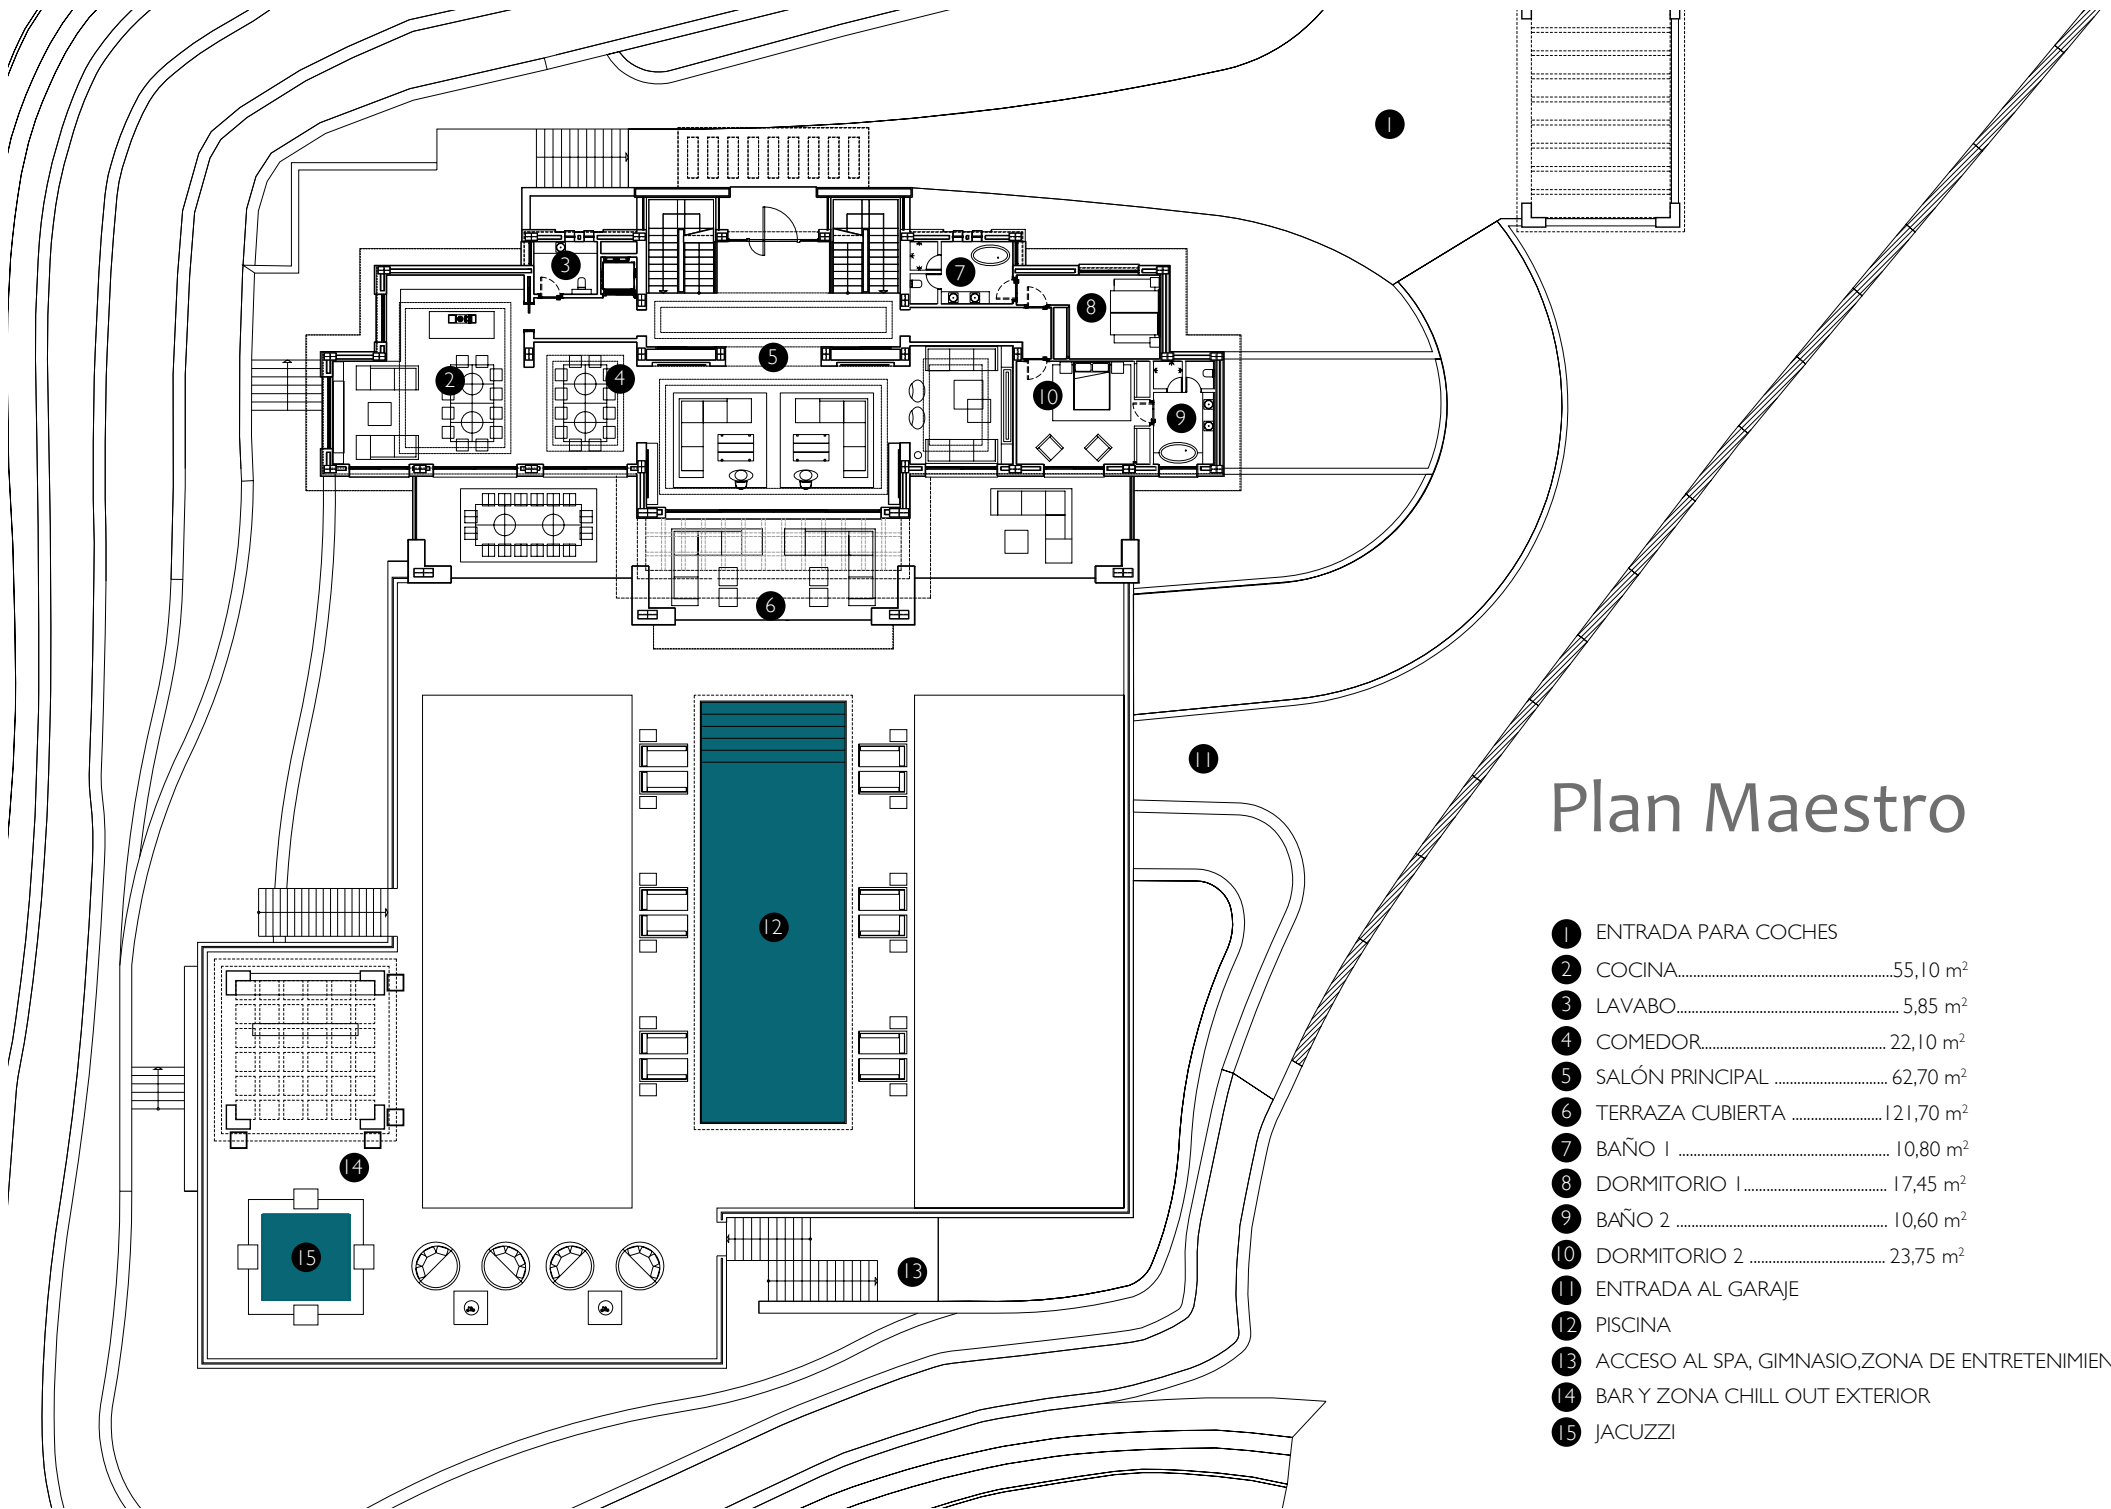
1

3

7

8

2

4

5

10

9

6

11

12

14

15

13

Plan Maestro

1 ENTRADA PARA COCHES
2 COCINA......................................................55,10 m$^2$
3 LAVABO......................................................5,85 m$^2$
4 COMEDOR......................................................22,10 m$^2$
5 SALÓN PRINCIPAL ......................................................62,70 m$^2$
6 TERRAZA CUBIERTA ......................................................121,70 m$^2$
7 BAÑO 1 ......................................................10,80 m$^2$
8 DORMITORIO 1......................................................17,45 m$^2$
9 BAÑO 2 ......................................................10,60 m$^2$
10 DORMITORIO 2 ......................................................23,75 m$^2$
11 ENTRADA AL GARAJE
12 PISCINA
13 ACCESO AL SPA, GIMNASIO,ZONA DE ENTRETENIMIEN
14 BAR Y ZONA CHILL OUT EXTERIOR
15 JACUZZI